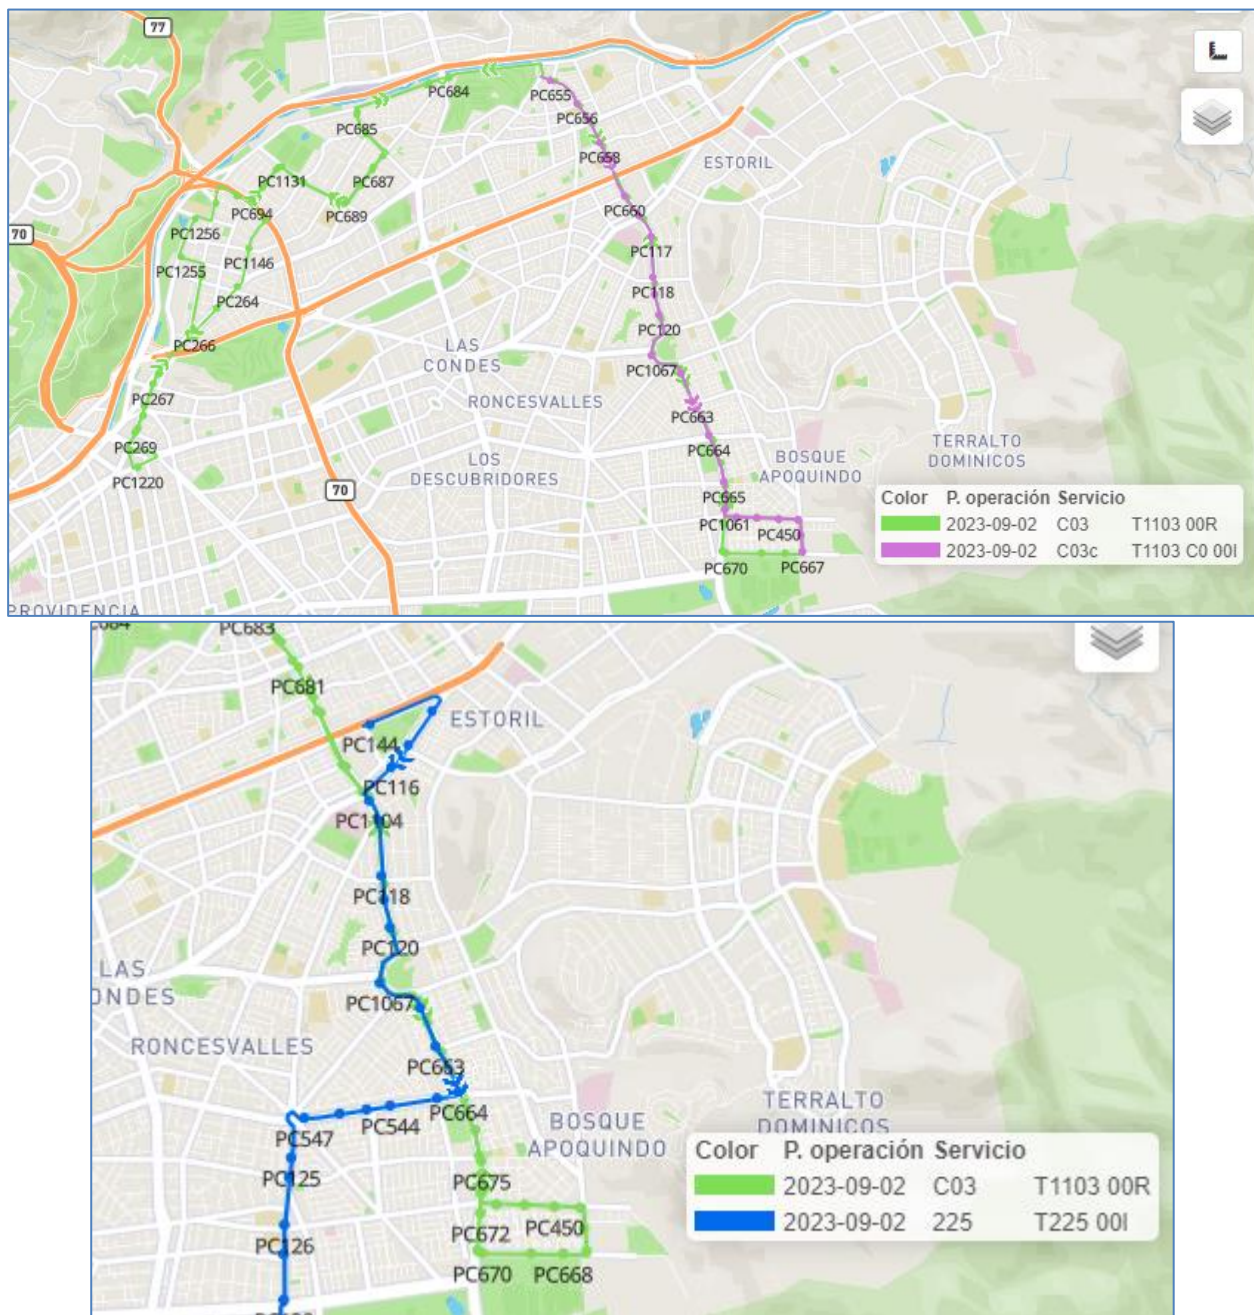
77
70
70
PC684
PC655
PC656
PC658
PC685
PC1131
PC687
PC694
PC689
PC1256
PC1146
PC1255
PC264
PC266
PC267
PC269
PC1220
ESTORIL
PC660
PC117
PC118
PC120
PC1067
PC663
PC664
PC665
PC1061
PC450
PC670
PC667
LAS CONDES
RONCESVALLES
LOS DESCUBRIDORES
BOSQUE APOQUINDO
TERRALTO DOMINICOS
PROVIDENCIA

| Color | P. operación | Servicio | |
|---|---|---|---|
| | 2023-09-02 | C03 | T1103 00R |
| | 2023-09-02 | C03c | T1103 C0 00I |

PC683
PC681
ESTORIL
PC144
PC116
PC1104
PC118
PC120
PC1067
PC663
PC664
PC544
PC547
PC125
PC126
PC675
PC672
PC450
PC670
PC668
LAS CONDES
RONCESVALLES
BOSQUE APOQUINDO
TERRALTO DOMINICOS

| Color | P. operación | Servicio | |
|---|---|---|---|
| | 2023-09-02 | C03 | T1103 00R |
| | 2023-09-02 | 225 | T225 00I |